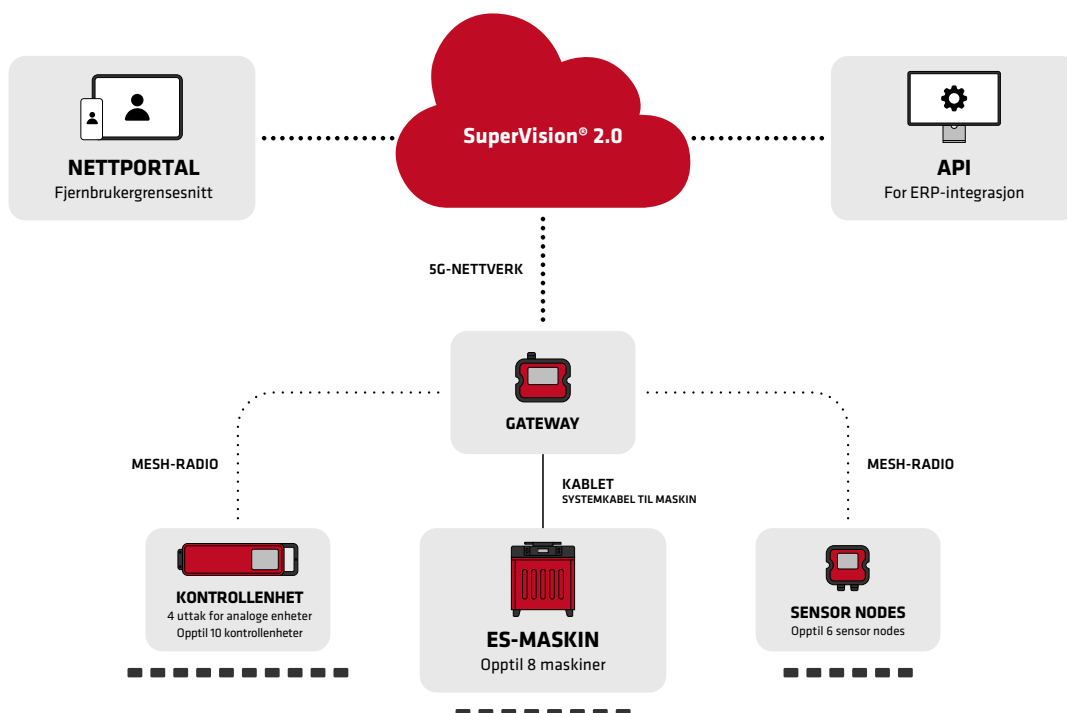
NETTPORTAL
Fjernbrukergrensesnitt

SuperVision® 2.0

API
For ERP-integrasjon

5G-NETTVERK

GATEWAY

MESH-RADIO

KABLET
SYSTEMKABEL TIL MASKIN

MESH-RADIO

KONTROLLENHET
4 uttak for analoge enheter
Opptil 10 kontrollenheter

ES-MASKIN
Opptil 8 maskiner

SENSOR NODES
Opptil 6 sensor nodes